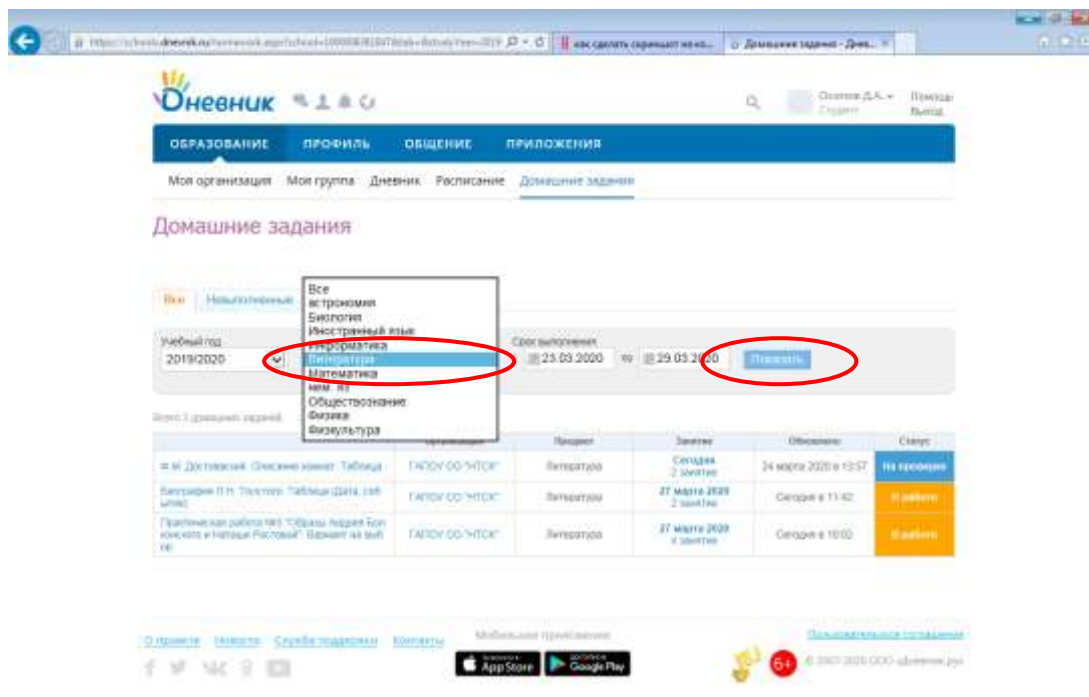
https://schools.dnevnik.ru/homework.aspx?school=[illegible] как сделать скриншот на ко... Домашние задания - Днев...

Дневник

Осипов Д.А. Студент

Помощь Выход

ОБРАЗОВАНИЕ ПРОФИЛЬ ОБЩЕНИЕ ПРИЛОЖЕНИЯ

Моя организация Моя группа Дневник Расписание Домашние задания

Домашние задания

Все Невыполненные

Все
астрономия
Биология
Иностранный язык
Информатика
Литература
Математика
нем. яз
Обществознание
Физика
Физкультура

Учебный год
2019/2020

Срок выполнения
23.03.2020 по 29.03.2020

Показать

Всего 3 домашних заданий

| | Организация | Предмет | Занятие | Обновлено | Статус |
|---|---|---|---|---|---|
| Ф.М. Достоевский. Описание комнат. Таблица | ГАПОУ СО "НТСК" | Литература | Сегодня 2 занятие | 24 марта 2020 в 13:57 | На проверке |
| Биография Л.Н. Толстого. Таблица (Дата, событие) | ГАПОУ СО "НТСК" | Литература | 27 марта 2020 2 занятие | Сегодня в 11:42 | В работе |
| Практическая работа №3 "Образы Андрея Болконского и Наташи Ростовой". Вариант на выбор | ГАПОУ СО "НТСК" | Литература | 27 марта 2020 4 занятие | Сегодня в 10:02 | В работе |

О проекте Новости Служба поддержки Контакты

Мобильное приложение

App Store Google Play

Пользовательское соглашение

6+

© 2007-2020 ООО «Дневник.ру»